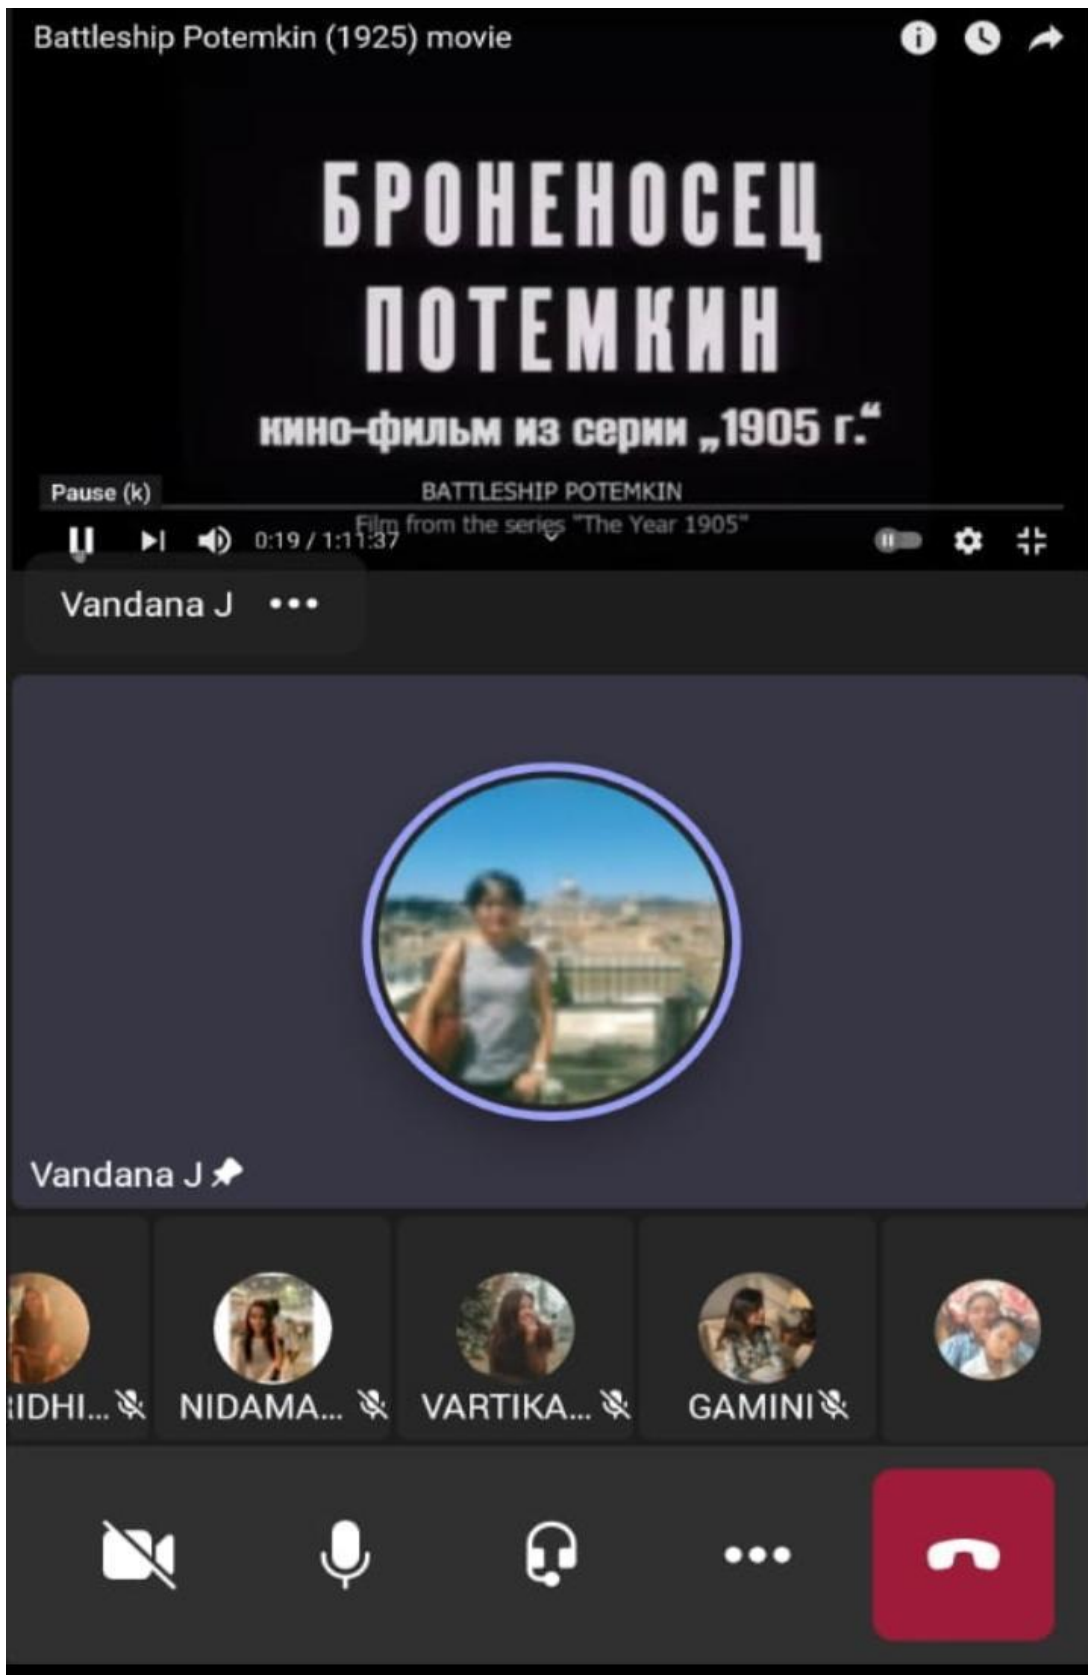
Battleship Potemkin (1925) movie

БРОНЕНОСЕЦ ПОТЕМКИН

кино-фильм из серии „1905 г.“

Pause (k)

BATTLESHIP POTEMKIN

Film from the series "The Year 1905"

0:19 / 1:11:37

Vandana J

Vandana J

IDHI...

NIDAMA...

VARTIKA...

GAMINI